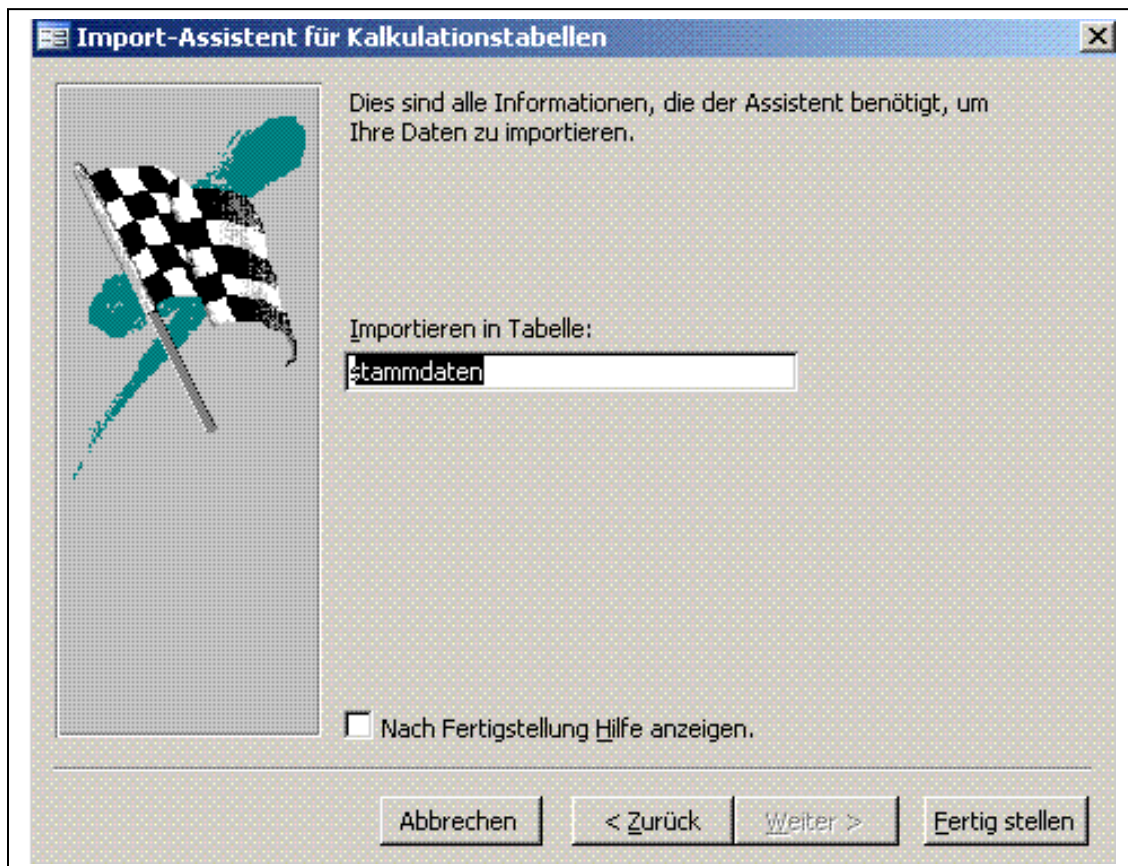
Import-Assistent für Kalkulationstabellen

Dies sind alle Informationen, die der Assistent benötigt, um Ihre Daten zu importieren.

Importieren in Tabelle:

stammdaten

Nach Fertigstellung Hilfe anzeigen.

Abbrechen

< Zurück

Weiter >

Fertig stellen